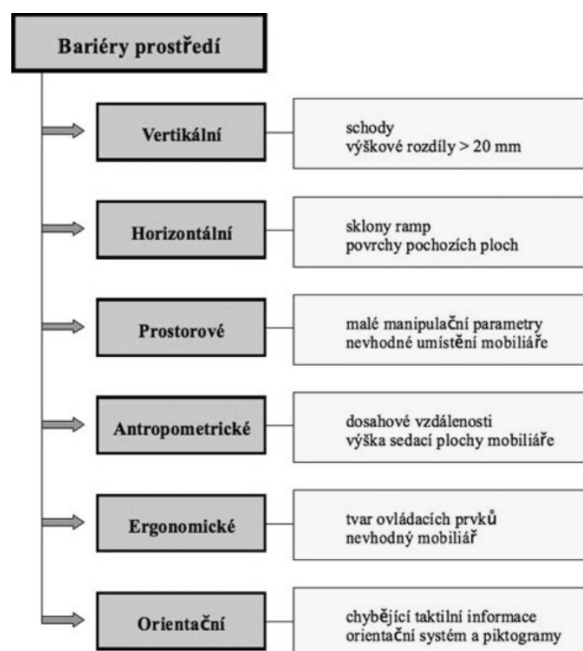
Bariéry prostředí

Vertikální

schody
výškové rozdíly > 20 mm

Horizontální

sklony ramp
povrchy pochozích ploch

Prostorové

malé manipulační parametry
nevhodné umístění mobiliáře

Antropometrické

dosahové vzdálenosti
výška sedací plochy mobiliáře

Ergonomické

tvar ovládacích prvků
nevhodný mobiliář

Orientační

chybějící taktilní informace
orientační systém a piktogramy